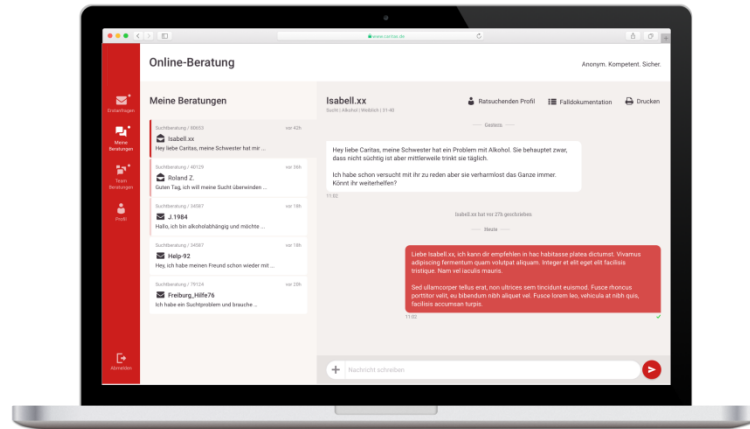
www.caritas.de

Online-Beratung

Anonym. Kompetent. Sicher.

Einstellungen

Meine Beratungen

Team Beratungen

Profil

Abmelden

Meine Beratungen

Suchtberatung / 80053 vor 40h
Isabell.xx
Hey liebe Caritas, meine Schwester hat mir ...

Suchtberatung / 40129 vor 56h
Roland Z.
Guten Tag, ich will meine Sucht überwinden ...

Suchtberatung / 34987 vor 18h
J.1984
Hallo, ich bin alkoholabhängig und möchte ...

Suchtberatung / 34587 vor 18h
Help-92
Hey, ich habe meinen Freund schon wieder mit ...

Suchtberatung / 79124 vor 20h
Freiburg_Hilfe76
Ich habe ein Suchtproblem und brauche ...

Isabell.xx
Sucht | Alkohol | Weiblich | 31-40

Ratsuchenden Profil

Falldokumentation

Drucken

Gestern

Hey liebe Caritas, meine Schwester hat ein Problem mit Alkohol. Sie behauptet zwar, dass nicht süchtig ist aber mittlerweile trinkt sie täglich.

Ich habe schon versucht mit ihr zu reden aber sie verharmlost das Ganze immer. Könnt ihr weiterhelfen?

11:02

Isabell.xx hat mir 27h geschrieben

Heute

Liebe Isabell.xx, ich kann dir empfehlen in hac habitasse platea dictumst. Vivamus adipiscing fermentum quam volutpat aliquam. Integer et elit eget elit facilisis tristique. Nam vel iaculis mauris.

Sed ullamcorper tellus erat, non ultrices sem tincidunt euismod. Fusce rhoncus porttitor velit, eu bibendum nibh aliquet vel. Fusce lorem leo, vehicula at nibh quis, facilisis accumsan turpis.

11:02

Nachricht schreiben